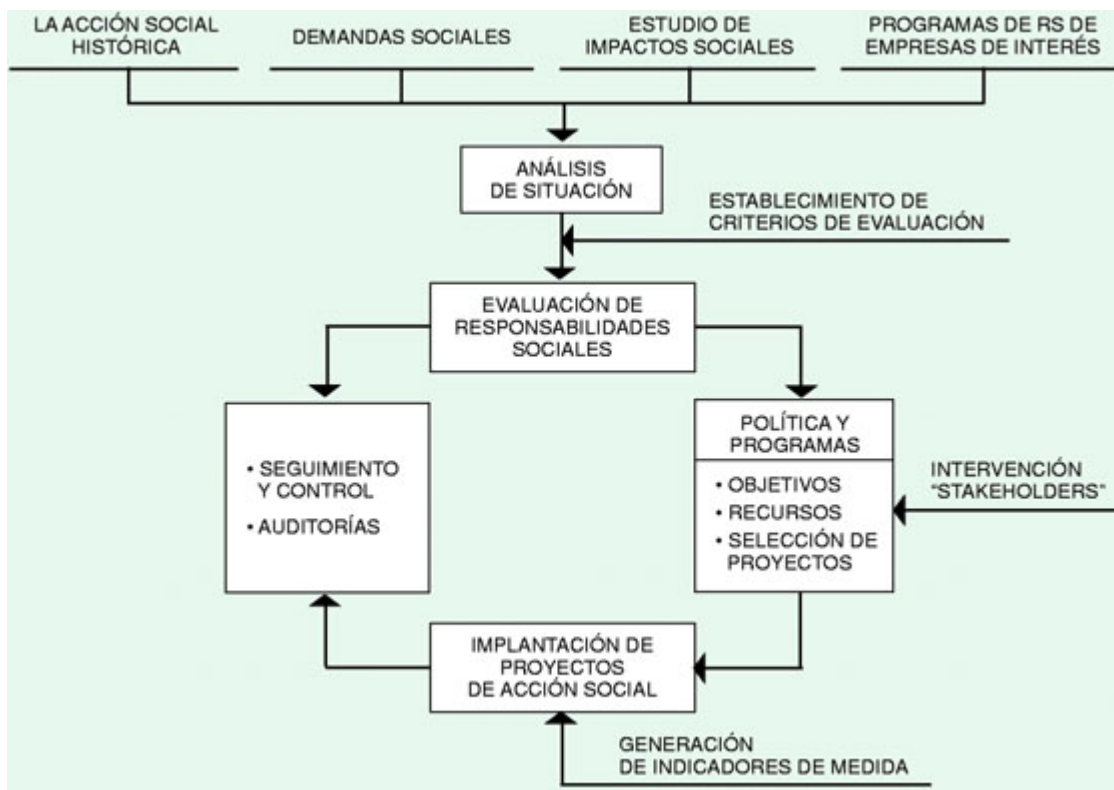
LA ACCIÓN SOCIAL HISTÓRICA

DEMANDAS SOCIALES

ESTUDIO DE IMPACTOS SOCIALES

PROGRAMAS DE RS DE EMPRESAS DE INTERÉS

ANÁLISIS DE SITUACIÓN

ESTABLECIMIENTO DE CRITERIOS DE EVALUACIÓN

EVALUACIÓN DE RESPONSABILIDADES SOCIALES

• SEGUIMIENTO Y CONTROL
• AUDITORÍAS

POLÍTICA Y PROGRAMAS

• OBJETIVOS
• RECURSOS
• SELECCIÓN DE PROYECTOS

INTERVENCIÓN "STAKEHOLDERS"

IMPLANTACIÓN DE PROYECTOS DE ACCIÓN SOCIAL

GENERACIÓN DE INDICADORES DE MEDIDA